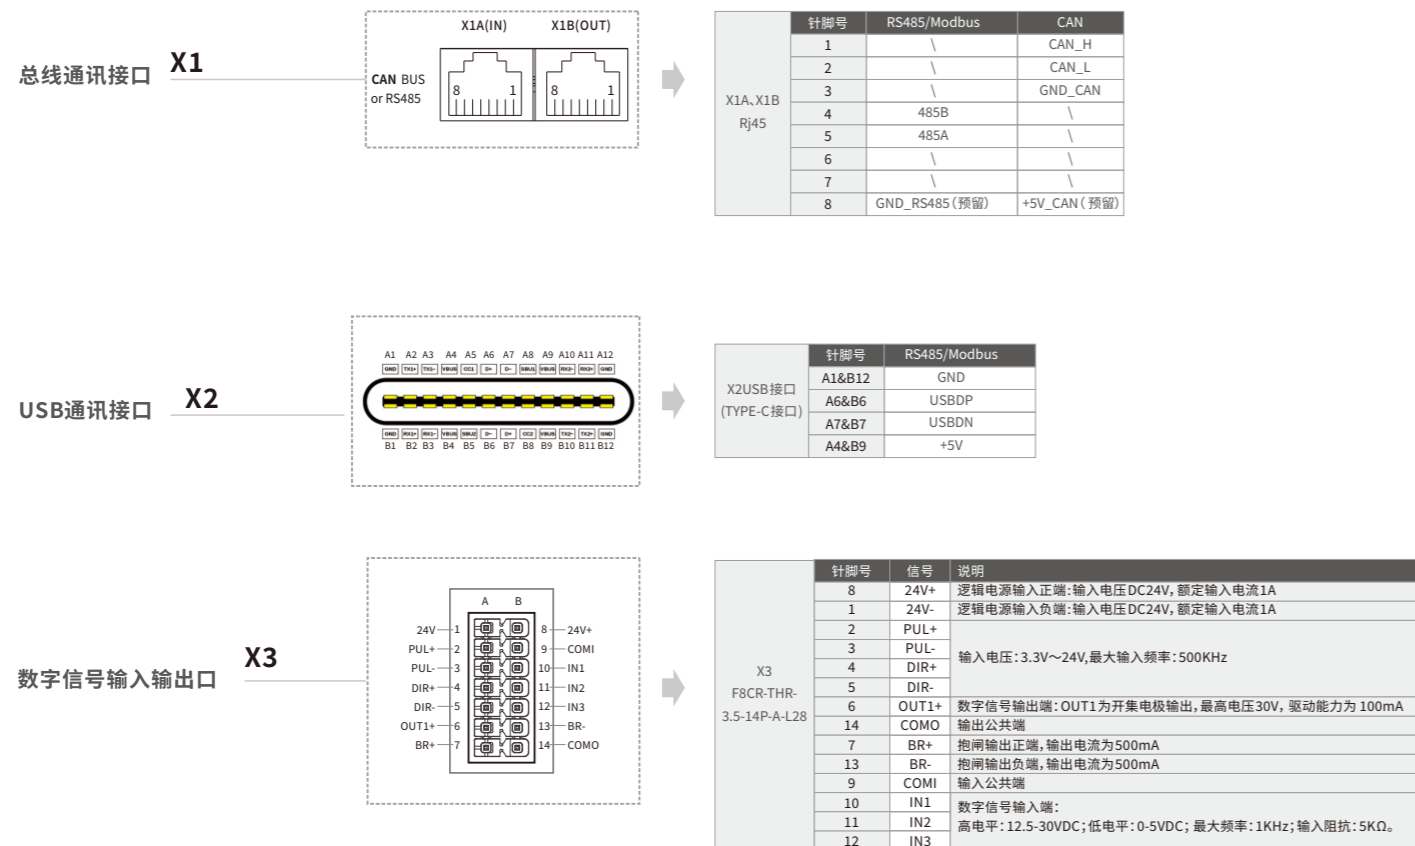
总线通讯接口 X1

X1A(IN) X1B(OUT)

CAN BUS or RS485

8 1 8 1

X1A、X1B Rj45

| 针脚号 | RS485/Modbus | CAN |
|---|---|---|
| 1 | \ | CAN_H |
| 2 | \ | CAN_L |
| 3 | \ | GND_CAN |
| 4 | 485B | \ |
| 5 | 485A | \ |
| 6 | \ | \ |
| 7 | \ | \ |
| 8 | GND_RS485(预留) | +5V_CAN(预留) |

USB通讯接口 X2

A1 A2 A3 A4 A5 A6 A7 A8 A9 A10 A11 A12

GND TX1+ TX1- VBUS CC1 D+ D- SBU1 VBUS RX2- RX2+ GND

GND RX1+ RX1- VBUS SBU2 D- D+ CC2 VBUS TX2- TX2+ GND

B1 B2 B3 B4 B5 B6 B7 B8 B9 B10 B11 B12

X2USB接口 (TYPE-C接口)

| 针脚号 | RS485/Modbus |
|---|---|
| A1&B12 | GND |
| A6&B6 | USBDP |
| A7&B7 | USBDN |
| A4&B9 | +5V |

数字信号输入输出口 X3

A B

24V- 1 8 24V+
PUL+ 2 9 COMI
PUL- 3 10 IN1
DIR+ 4 11 IN2
DIR- 5 12 IN3
OUT1+ 6 13 BR-
BR+ 7 14 COMO

X3 F8CR-THR-3.5-14P-A-L28

| 针脚号 | 信号 | 说明 |
|---|---|---|
| 8 | 24V+ | 逻辑电源输入正端:输入电压DC24V,额定输入电流1A |
| 1 | 24V- | 逻辑电源输入负端:输入电压DC24V,额定输入电流1A |
| 2 | PUL+ | 输入电压:3.3V~24V,最大输入频率:500KHz |
| 3 | PUL- | |
| 4 | DIR+ | |
| 5 | DIR- | |
| 6 | OUT1+ | 数字信号输出端:OUT1为开集电极输出,最高电压30V,驱动能力为100mA |
| 14 | COMO | 输出公共端 |
| 7 | BR+ | 抱闸输出正端,输出电流为500mA |
| 13 | BR- | 抱闸输出负端,输出电流为500mA |
| 9 | COMI | 输入公共端 |
| 10 | IN1 | 数字信号输入端: 高电平:12.5-30VDC;低电平:0-5VDC;最大频率:1KHz;输入阻抗:5KΩ。 |
| 11 | IN2 | |
| 12 | IN3 | |